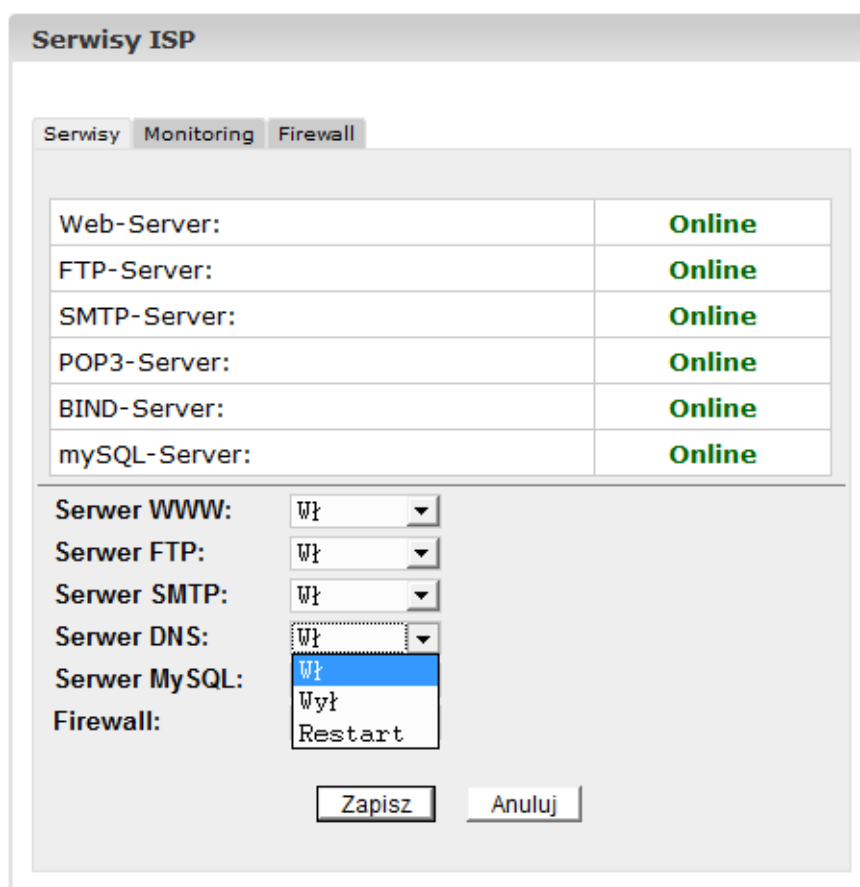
Serwisy ISP

Serwisy Monitoring Firewall

| Web-Server: | Online |
|---|---|
| FTP-Server: | Online |
| SMTP-Server: | Online |
| POP3-Server: | Online |
| BIND-Server: | Online |
| mySQL-Server: | Online |

Serwer WWW: Wł
Serwer FTP: Wł
Serwer SMTP: Wł
Serwer DNS: Wł
Serwer MySQL:
Firewall:

Wł
Wył
Restart

Zapisz Anuluj